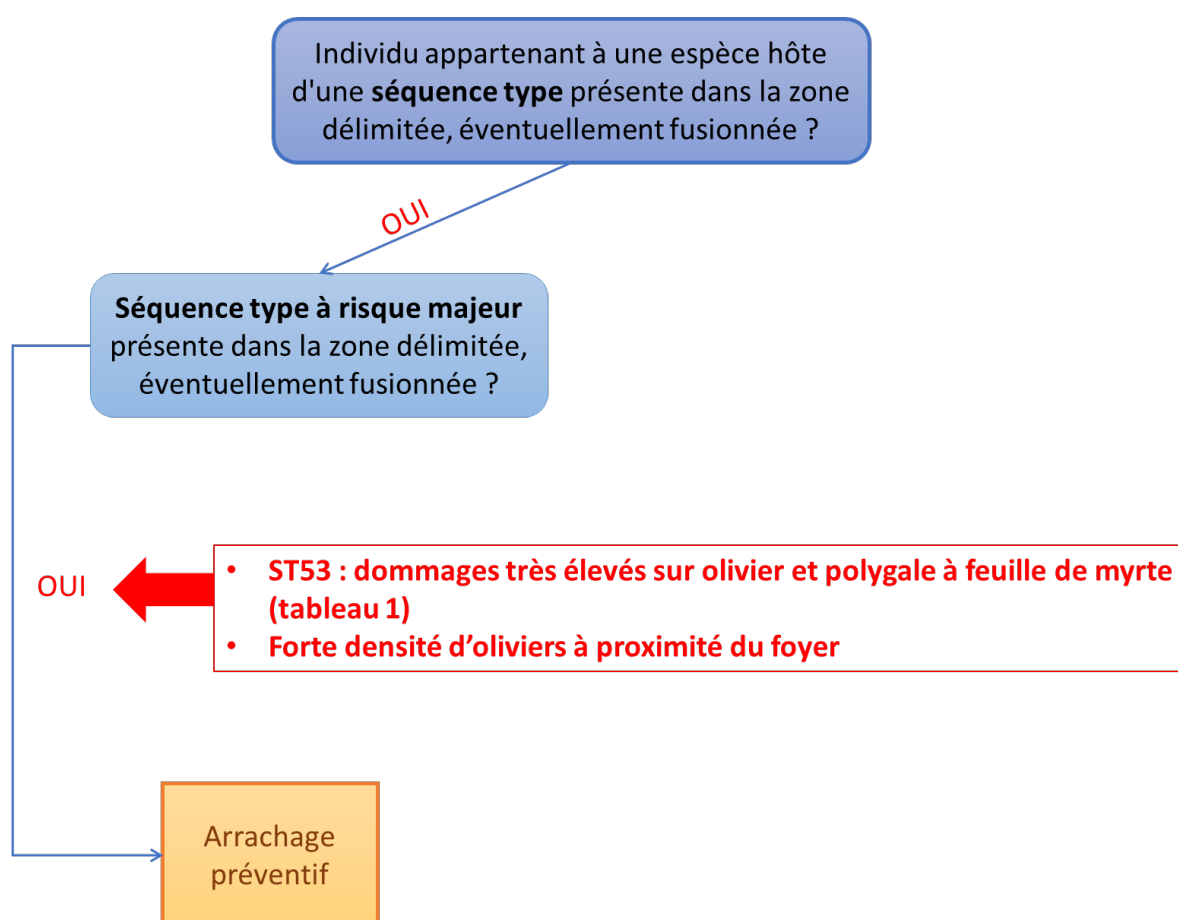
Individu appartenant à une espèce hôte d'une **séquence type** présente dans la zone délimitée, éventuellement fusionnée ?

OUI

**Séquence type à risque majeur** présente dans la zone délimitée, éventuellement fusionnée ?

OUI

- ST53 : dommages très élevés sur olivier et polygale à feuille de myrte (tableau 1)
- Forte densité d'oliviers à proximité du foyer

Arrachage préventif